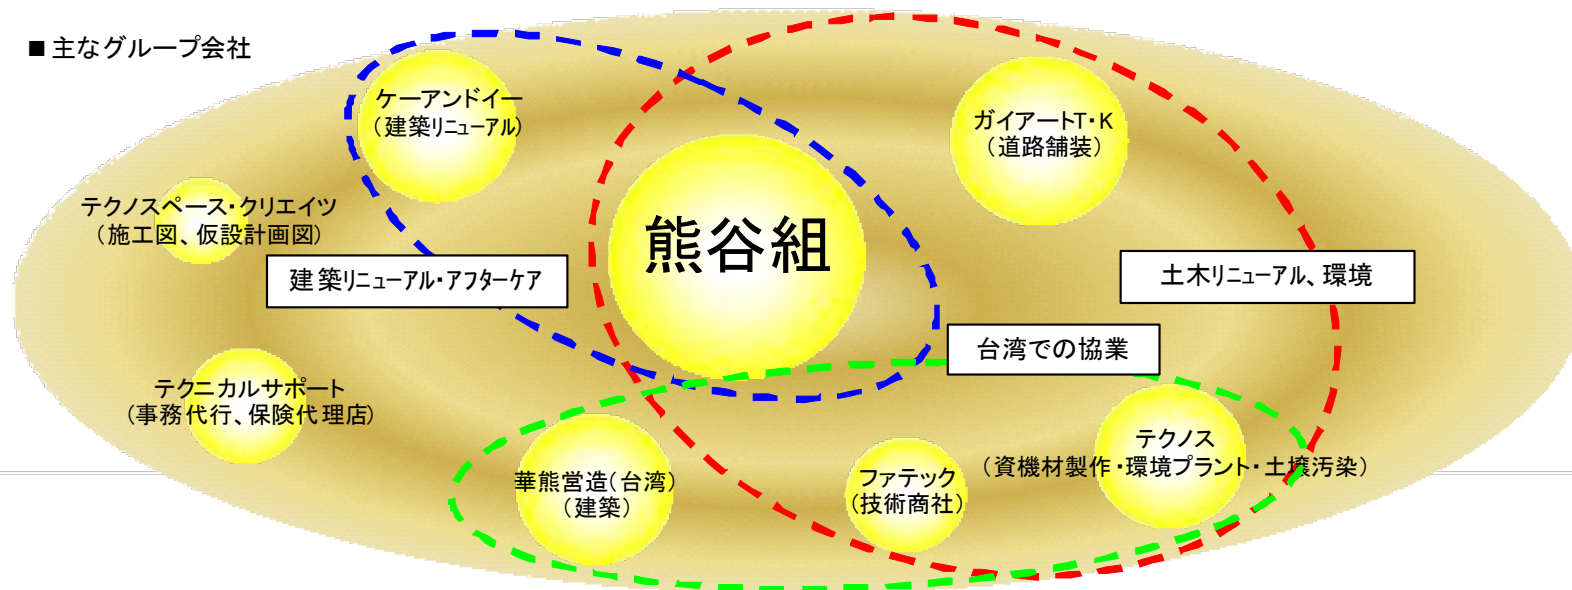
■ 主なグループ会社

ケーアンドイー
（建築リニューアル）

テクノスペース・クリエイツ
（施工図、仮設計画図）

建築リニューアル・アフターケア

熊谷組

ガイアートT・K
（道路舗装）

土木リニューアル、環境

台湾での協業

テクニカルサポート
（事務代行、保険代理店）

華熊営造（台湾）
（建築）

ファテック
（技術商社）

テクノス
（資機材製作・環境プラント・土壌汚染）